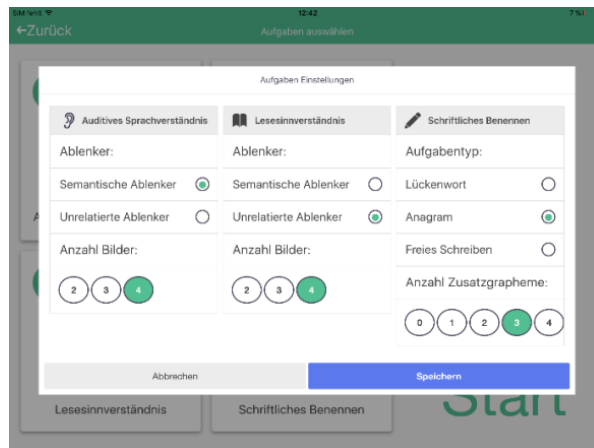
SIM fehlt
12:42
7 %
←Zurück
Aufgaben auswählen

Aufgaben Einstellungen

Auditives Sprachverständnis

Ablenker:

Semantische Ablenker

Unrelatierte Ablenker

Anzahl Bilder:

2 3 4

Lesesinnverständnis

Ablenker:

Semantische Ablenker

Unrelatierte Ablenker

Anzahl Bilder:

2 3 4

Schriftliches Benennen

Aufgabentyp:

Lückenwort

Anagram

Freies Schreiben

Anzahl Zusatzgrapheme:

0 1 2 3 4

Abbrechen

Speichern

Lesesinnverständnis

Schriftliches Benennen

Start